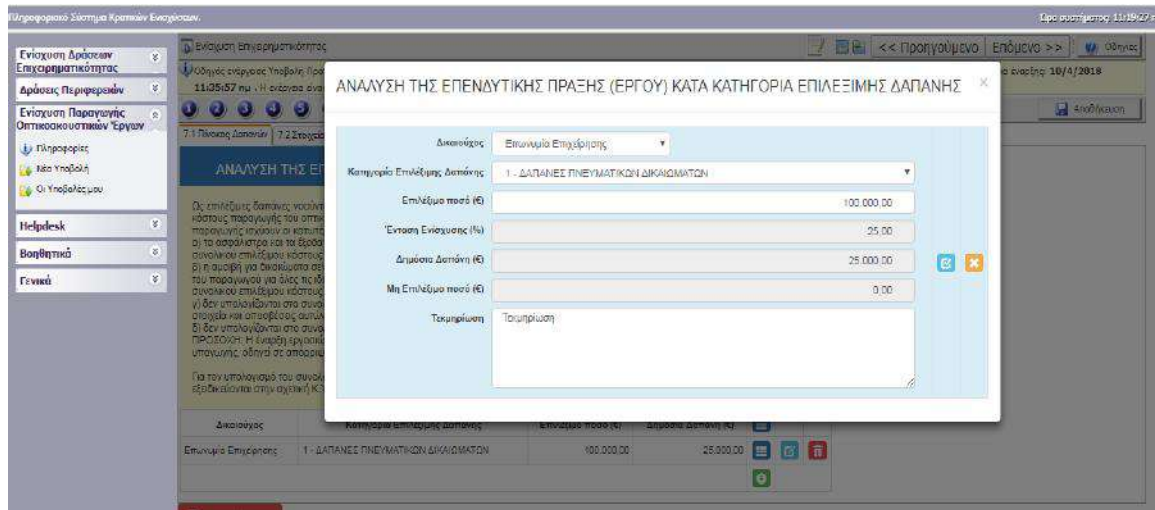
Πληροφοριακό Σύστημα Κρατικών Ενισχύσεων.

Ώρα συστήματος 11:19:27

Ενίσχυση Δράσεων Επιχειρηματικότητας

Δράσεις Περιφερειών

Ενίσχυση Παραγωγής Οπτικοακουστικών Έργων

Πληροφορίες

Νέα Υποβολή

Οι Υποβολές μου

Helpdesk

Βοηθητικά

Γενικά

Ενίσχυση Επιχειρηματικότητας

<< Προηγούμενο | Επόμενο >>

Οδηγίες

Οδηγός ενέργειας Υποβολή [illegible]

11:35:57 πμ - Η ενέργεια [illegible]

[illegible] έναρξης: 10/4/2018

Αποθήκευση

7.1 Πίνακας Δαπανών

7.2 Στοιχεία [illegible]

ΑΝΑΛΥΣΗ ΤΗΣ ΕΠ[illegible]

Ως επιλέξιμες δαπάνες νοούντ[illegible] κόστους παραγωγής του οπτι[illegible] παραγωγής ισχύουν οι κατωτ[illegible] α) τα ασφάλιστρα και τα έξοδα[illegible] συνολικού επιλέξιμου κόστους β) η αμοιβή για δικαιώματα σε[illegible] του παραγωγού για όλες τις ιδ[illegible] συνολικού επιλέξιμου κόστους γ) δεν υπολογίζονται στο συνο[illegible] στοιχεία και αποδείξεις αυτών δ) δεν υπολογίζονται στο συνο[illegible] ΠΡΟΣΟΧΗ: Η έναρξη εργασιώ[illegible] υπαγωγής, οδηγεί σε απορριψ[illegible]

Για τον υπολογισμό του συνολ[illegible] εξειδικεύονται στην σχετική Κ.Υ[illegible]

ΑΝΑΛΥΣΗ ΤΗΣ ΕΠΕΝΔΥΤΙΚΗΣ ΠΡΑΞΗΣ (ΕΡΓΟΥ) ΚΑΤΑ ΚΑΤΗΓΟΡΙΑ ΕΠΙΛΕΞΙΜΗΣ ΔΑΠΑΝΗΣ

×

Δικαιούχος | Επωνυμία Επιχείρησης

Κατηγορία Επιλέξιμης Δαπάνης | 1 - ΔΑΠΑΝΕΣ ΠΝΕΥΜΑΤΙΚΩΝ ΔΙΚΑΙΩΜΑΤΩΝ

Επιλέξιμο ποσό (€) | 100.000,00

Ένταση Ενίσχυσης (%) | 25,00

Δημόσια Δαπάνη (€) | 25.000,00

Μη Επιλέξιμο ποσό (€) | 0,00

Τεκμηρίωση | Τεκμηρίωση

| Δικαιούχος | Κατηγορία Επιλέξιμης Δαπάνης | Επιλέξιμο ποσό (€) | Δημόσια Δαπάνη (€) |
|---|---|---|---|
| Επωνυμία Επιχείρησης | 1 - ΔΑΠΑΝΕΣ ΠΝΕΥΜΑΤΙΚΩΝ ΔΙΚΑΙΩΜΑΤΩΝ | 100.000,00 | 25.000,00 |